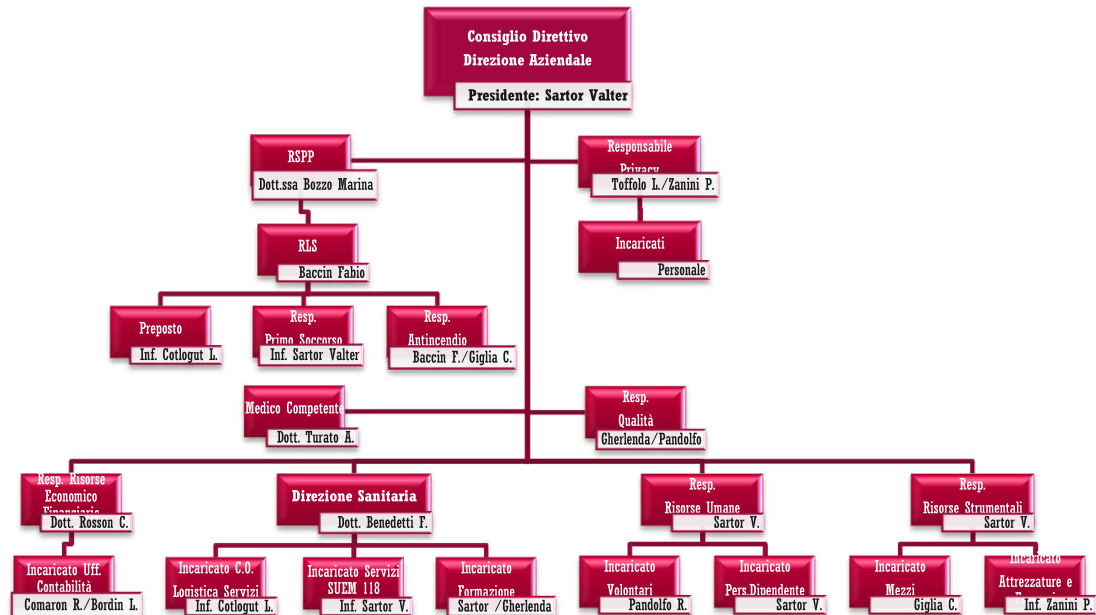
Consiglio Direttivo
Direzione Aziendale
Presidente: Sartor Valter

RSPP
Dott.ssa Bozzo Marina

Responsabile Privacy
Toffolo L./Zanini P.

RLS
Baccin Fabio

Incaricati
Personale

Preposto
Inf. Cotlogut L.

Resp. Primo Soccorso
Inf. Sartor Valter

Resp. Antincendio
Baccin F./Giglia C.

Medico Competente
Dott. Turato A.

Resp. Qualità
Gherlenda/Pandolfo

Resp. Risorse Economico Finanziarie
Dott. Rosson C.

Direzione Sanitaria
Dott. Benedetti F.

Resp. Risorse Umane
Sartor V.

Resp. Risorse Strumentali
Sartor V.

Incaricato Uff. Contabilità
Comaron R./Bordin L.

Incaricato C.O. Logistica Servizi
Inf. Cotlogut L.

Incaricato Servizi SUEM 118
Inf. Sartor V.

Incaricato Formazione
Sartor /Gherlenda

Incaricato Volontari
Pandolfo R.

Incaricato Pers.Dipendente
Sartor V.

Incaricato Mezzi
Giglia C.

Incaricato Attrezzature e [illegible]
Inf. Zanini P.